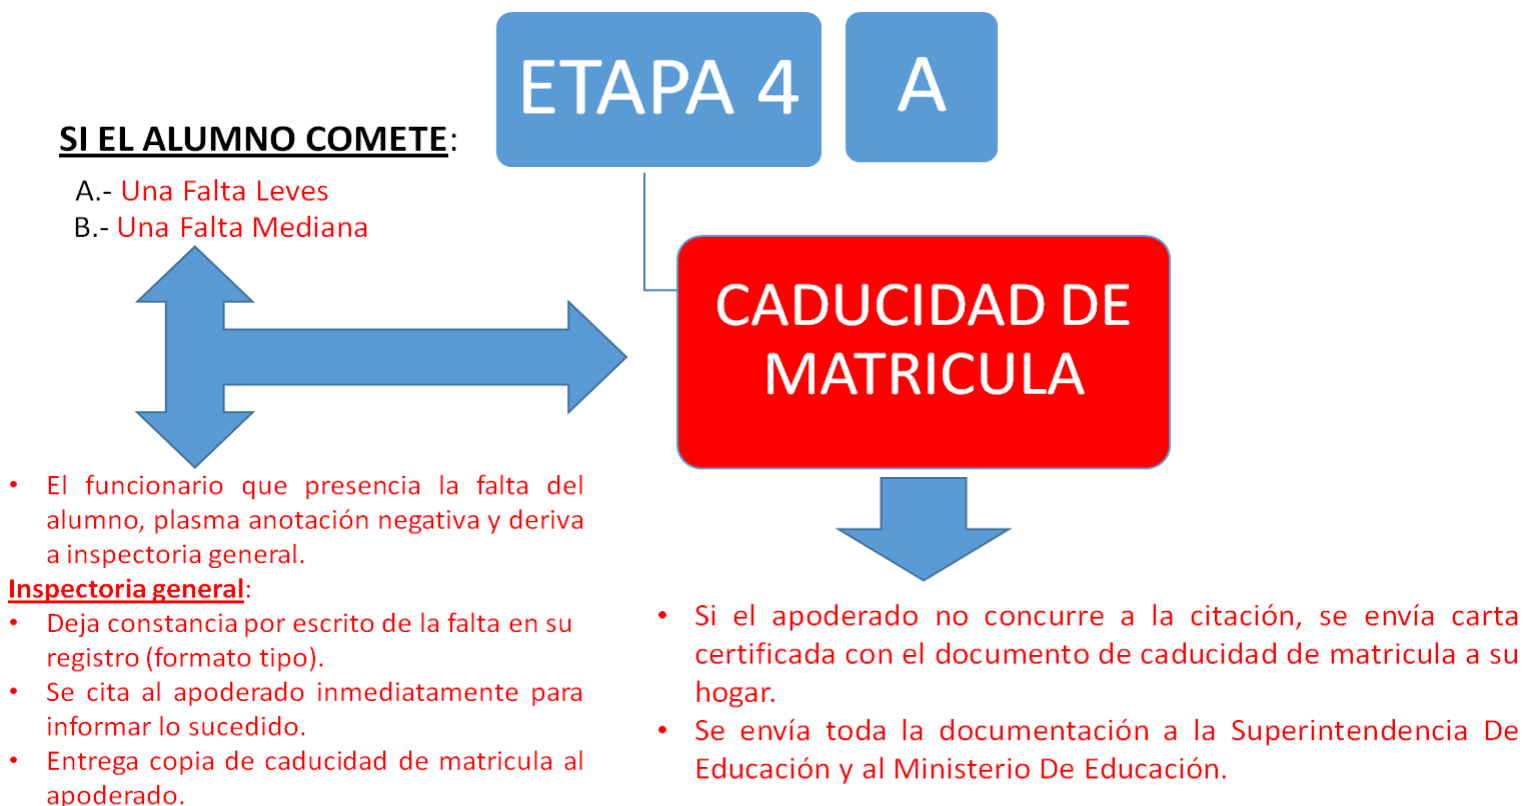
ETAPA 4

A

SI EL ALUMNO COMETE:

A.- Una Falta Leves
B.- Una Falta Mediana

CADUCIDAD DE MATRICULA

• El funcionario que presencia la falta del alumno, plasma anotación negativa y deriva a inspectoria general.

Inspectoria general:

• Deja constancia por escrito de la falta en su registro (formato tipo).
• Se cita al apoderado inmediatamente para informar lo sucedido.
• Entrega copia de caducidad de matricula al apoderado.

• Si el apoderado no concurre a la citación, se envía carta certificada con el documento de caducidad de matricula a su hogar.
• Se envía toda la documentación a la Superintendencia De Educación y al Ministerio De Educación.